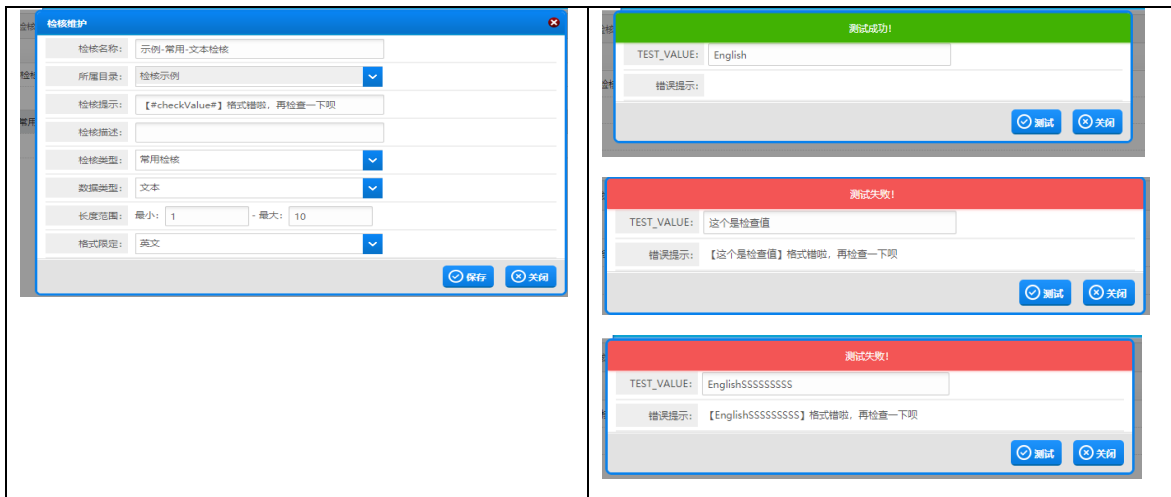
检核维护

检核名称: 示例-常用-文本检核
所属目录: 检核示例
检核提示: 【#checkValue#】格式错啦，再检查一下呗
检核描述:
检核类型: 常用检核
数据类型: 文本
长度范围: 最小: 1 - 最大: 10
格式限定: 英文

保存 关闭

测试成功!
TEST_VALUE: English
错误提示:
测试 关闭

测试失败!
TEST_VALUE: 这个是检查值
错误提示: 【这个是检查值】格式错啦，再检查一下呗
测试 关闭

测试失败!
TEST_VALUE: EnglishSSSSSSSSS
错误提示: 【EnglishSSSSSSSSS】格式错啦，再检查一下呗
测试 关闭